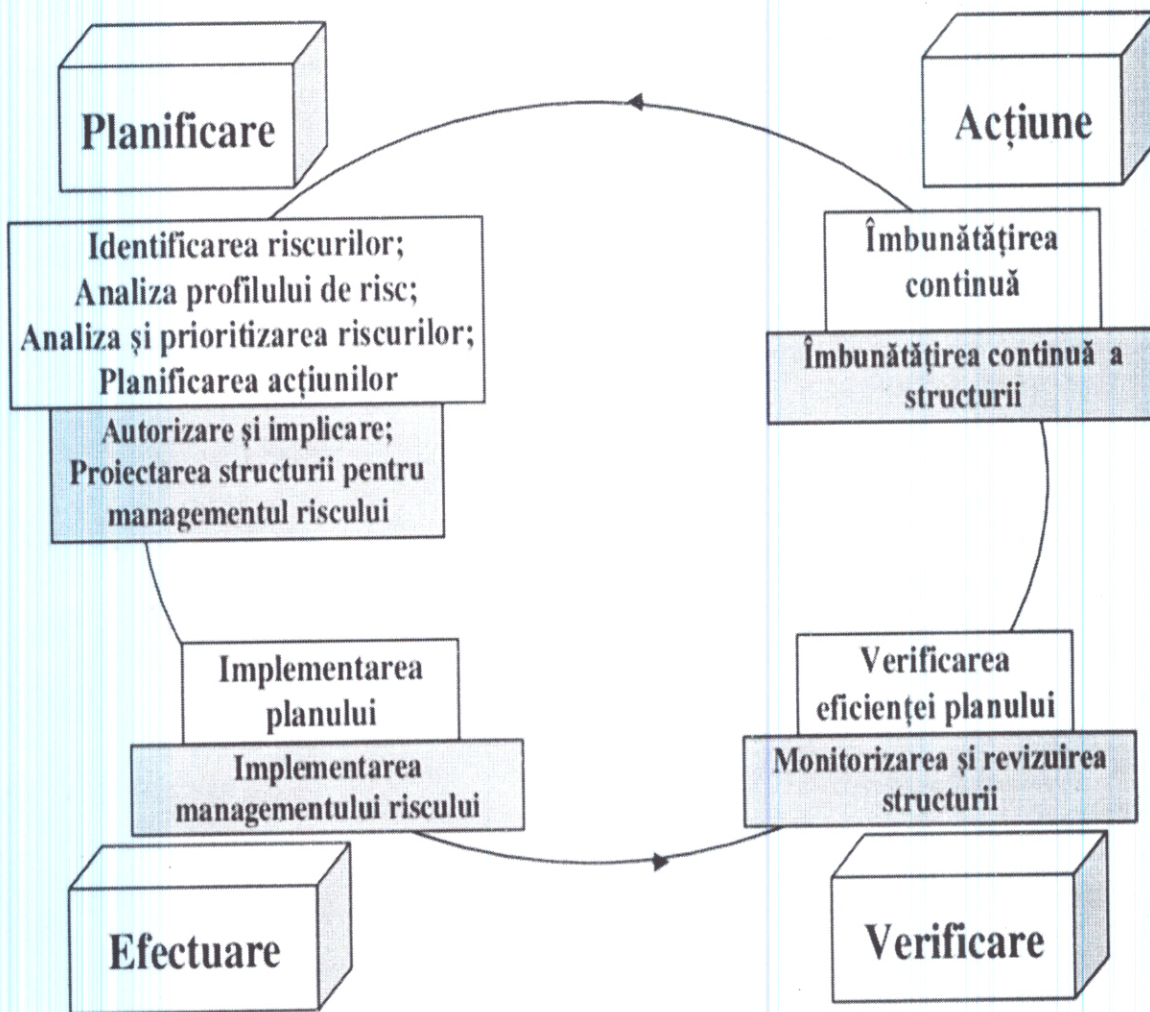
Planificare

Acțiune

Identificarea riscurilor;
Analiza profilului de risc;
Analiza și prioritizarea riscurilor;
Planificarea acțiunilor

Autorizare și implicare;
Proiectarea structurii pentru managementul riscului

Îmbunătățirea continuă

Îmbunătățirea continuă a structurii

Implementarea planului

Implementarea managementului riscului

Verificarea eficienței planului

Monitorizarea și revizuirea structurii

Efectuare

Verificare